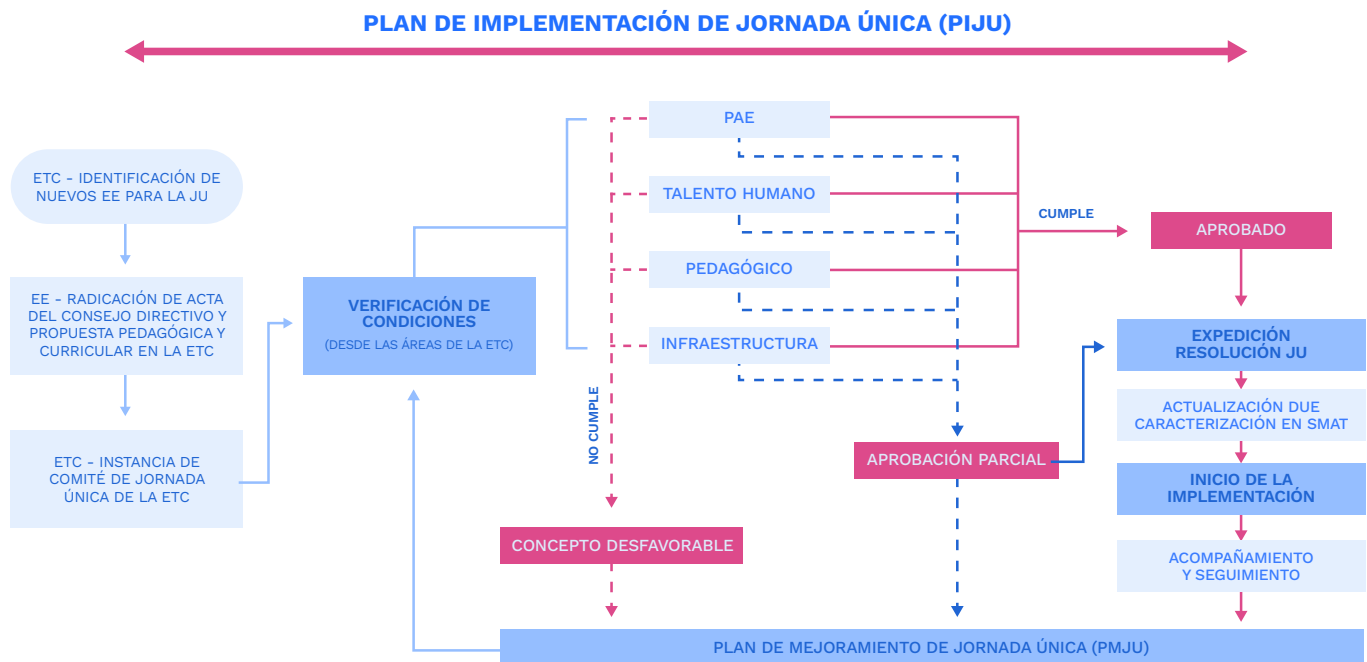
PLAN DE IMPLEMENTACIÓN DE JORNADA ÚNICA (PIJU)

ETC - IDENTIFICACIÓN DE NUEVOS EE PARA LA JU

EE - RADICACIÓN DE ACTA DEL CONSEJO DIRECTIVO Y PROPUESTA PEDAGÓGICA Y CURRICULAR EN LA ETC

ETC - INSTANCIA DE COMITÉ DE JORNADA ÚNICA DE LA ETC

VERIFICACIÓN DE CONDICIONES
(DESDE LAS ÁREAS DE LA ETC)

PAE

TALENTO HUMANO

PEDAGÓGICO

INFRAESTRUCTURA

NO CUMPLE

CUMPLE

APROBADO

EXPEDICIÓN RESOLUCIÓN JU

ACTUALIZACIÓN DUE CARACTERIZACIÓN EN SMAT

INICIO DE LA IMPLEMENTACIÓN

ACOMPAÑAMIENTO Y SEGUIMIENTO

APROBACIÓN PARCIAL

CONCEPTO DESFAVORABLE

PLAN DE MEJORAMIENTO DE JORNADA ÚNICA (PMJU)